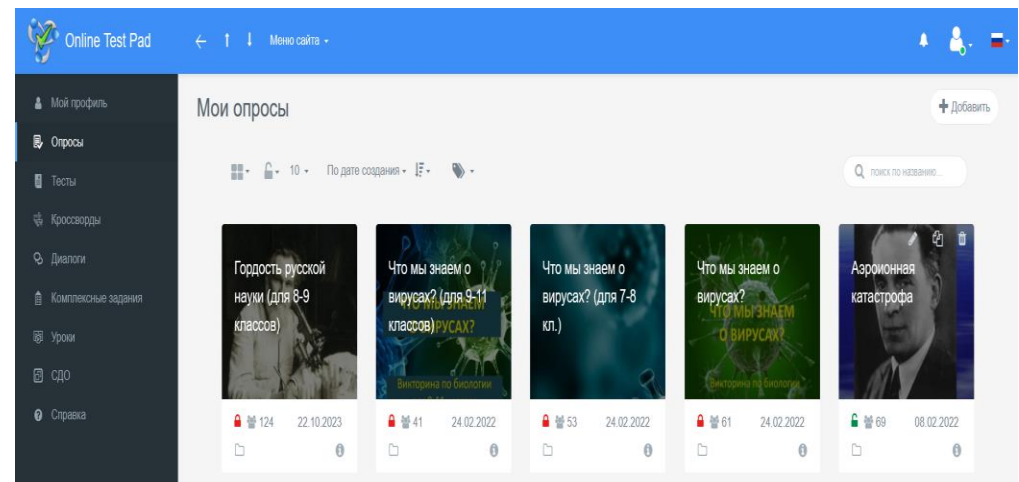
Online Test Pad

Меню сайта

Мой профиль
Опросы
Тесты
Кроссворды
Диалоги
Комплексные задания
Уроки
СДО
Справка

Мои опросы

Добавить

10
По дате создания

поиск по названию...

Гордость русской науки (для 8-9 классов)
124 22.10.2023

Что мы знаем о вирусах? (для 9-11 классов)
ЧТО МЫ ЗНАЕМ О ВИРУСАХ?
Викторина по биологии
41 24.02.2022

Что мы знаем о вирусах? (для 7-8 кл.)
53 24.02.2022

Что мы знаем о вирусах?
ЧТО МЫ ЗНАЕМ О ВИРУСАХ?
Викторина по биологии
61 24.02.2022

Аэроионная катастрофа
69 08.02.2022